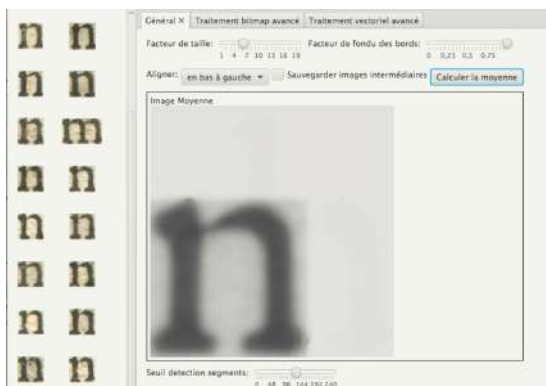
n n
n n
n m
n n
n n
n n
n n
n n

Général × Traitement bitmap avancé Traitement vectoriel avancé

Facteur de taille: 1 4 7 10 13 16 19 Facteur de fondu des bords: 0 0,25 0,5 0,75

Aligner: en bas à gauche ▾ Sauvegarder images intermédiaires Calculer la moyenne

Image Moyenne

n

Seuil detection segments: 0 48 96 144 192 240